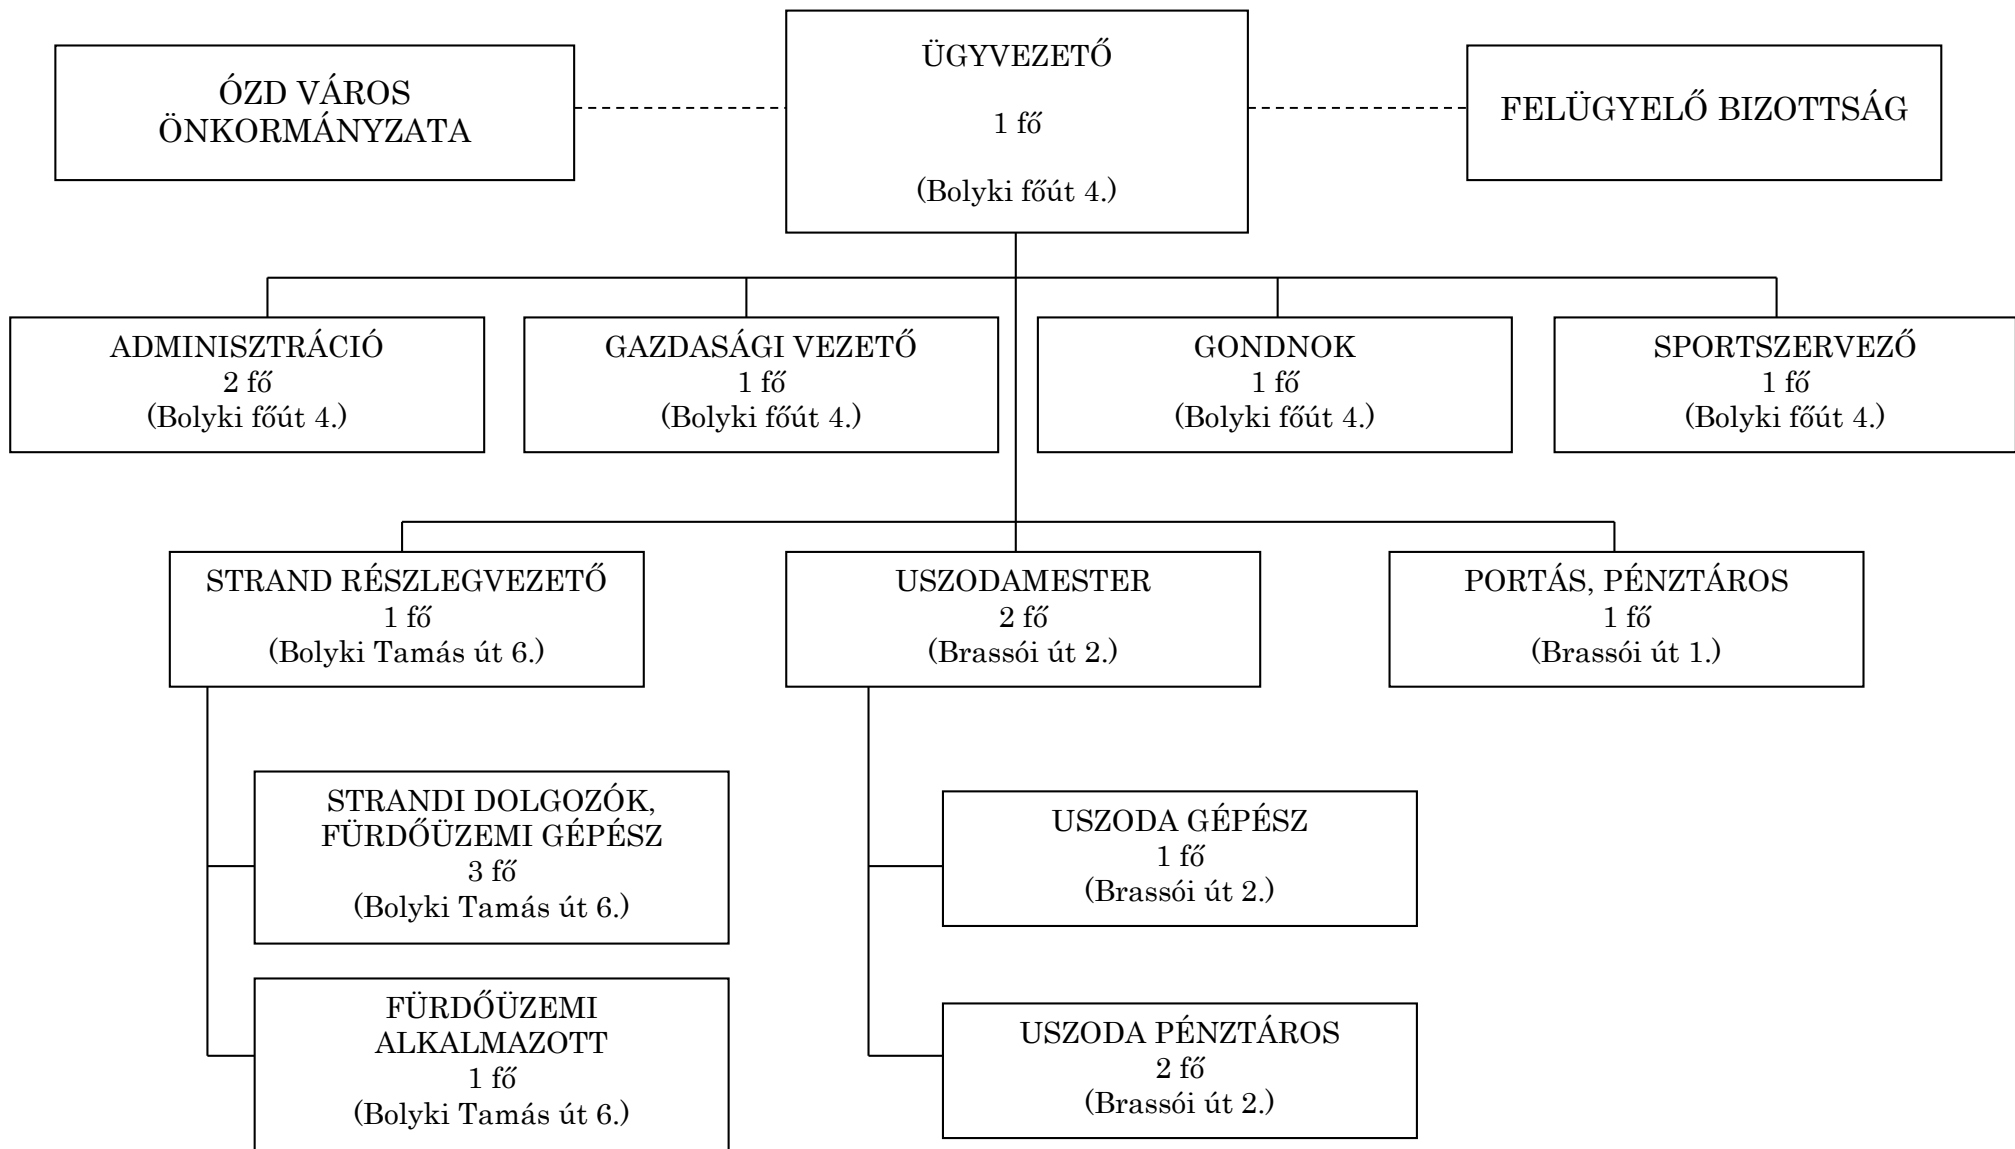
ÓZD VÁROS ÖNKORMÁNYZATA

ÜGYVEZETŐ

1 fő

(Bolyki főút 4.)

FELÜGYELŐ BIZOTTSÁG

ADMINISZTRÁCIÓ
2 fő
(Bolyki főút 4.)

GAZDASÁGI VEZETŐ
1 fő
(Bolyki főút 4.)

GONDNOK
1 fő
(Bolyki főút 4.)

SPORTSZERVEZŐ
1 fő
(Bolyki főút 4.)

STRAND RÉSZLEGVEZETŐ
1 fő
(Bolyki Tamás út 6.)

USZODAMESTER
2 fő
(Brassói út 2.)

PORTÁS, PÉNZTÁROS
1 fő
(Brassói út 1.)

STRANDI DOLGOZÓK, FÜRDŐÜZEMI GÉPÉSZ
3 fő
(Bolyki Tamás út 6.)

FÜRDŐÜZEMI ALKALMAZOTT
1 fő
(Bolyki Tamás út 6.)

USZODA GÉPÉSZ
1 fő
(Brassói út 2.)

USZODA PÉNZTÁROS
2 fő
(Brassói út 2.)